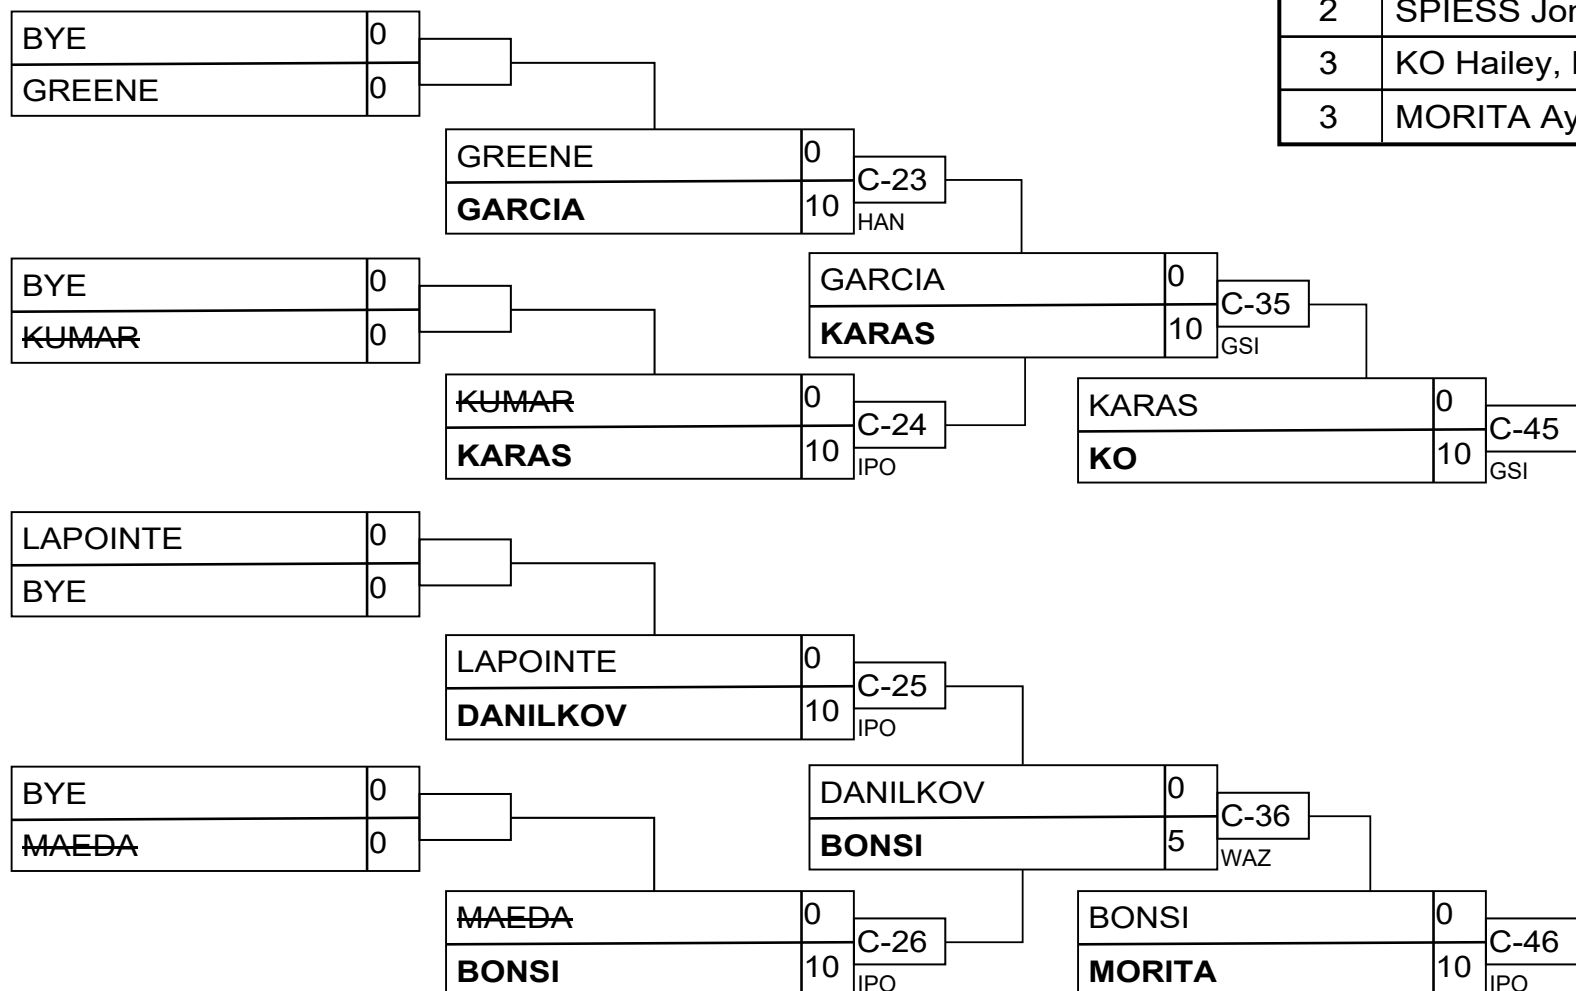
| 2 | SPIESS Jo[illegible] |
|---|---|
| 3 | KO Hailey, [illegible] |
| 3 | MORITA Ay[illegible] |

BYE 0
GREENE 0

GREENE 0
**GARCIA** 10
C-23
HAN

BYE 0
~~KUMAR~~ 0

GARCIA 0
**KARAS** 10
C-35
GSI

~~KUMAR~~ 0
**KARAS** 10
C-24
IPO

KARAS 0
**KO** 10
C-45
GSI

LAPOINTE 0
BYE 0

LAPOINTE 0
**DANILKOV** 10
C-25
IPO

BYE 0
~~MAEDA~~ 0

DANILKOV 0
**BONSI** 5
C-36
WAZ

~~MAEDA~~ 0
**BONSI** 10
C-26
IPO

BONSI 0
**MORITA** 10
C-46
IPO